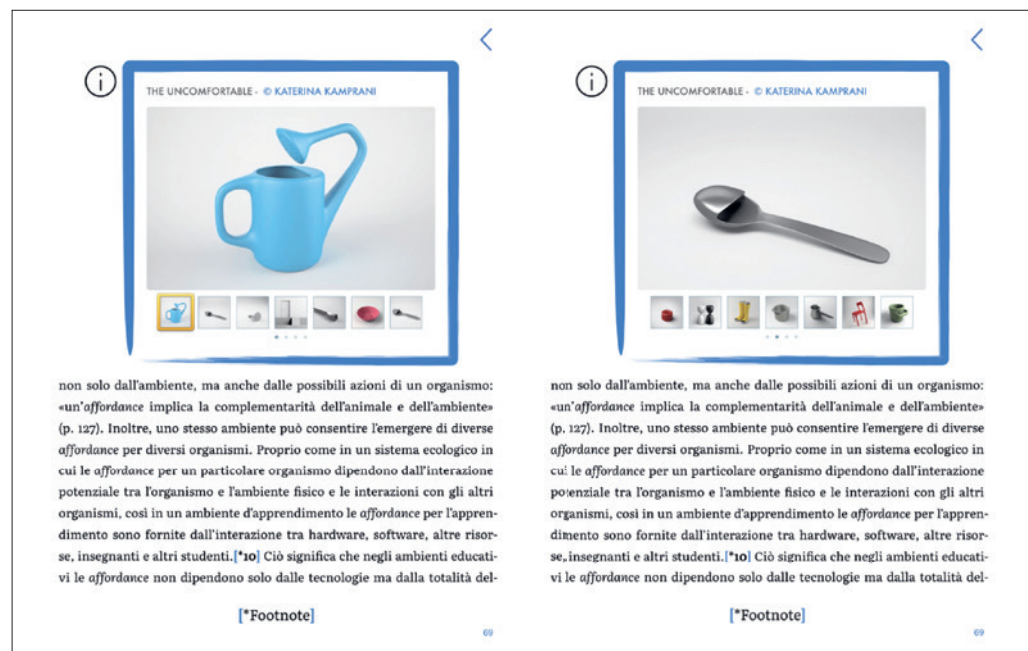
THE UNCOMFORTABLE - © KATERINA KAMPRANI

non solo dall'ambiente, ma anche dalle possibili azioni di un organismo: «un'affordance implica la complementarità dell'animale e dell'ambiente» (p. 127). Inoltre, uno stesso ambiente può consentire l'emergere di diverse affordance per diversi organismi. Proprio come in un sistema ecologico in cui le affordance per un particolare organismo dipendono dall'interazione potenziale tra l'organismo e l'ambiente fisico e le interazioni con gli altri organismi, così in un ambiente d'apprendimento le affordance per l'apprendimento sono fornite dall'interazione tra hardware, software, altre risorse, insegnanti e altri studenti.[*10] Ciò significa che negli ambienti educativi le affordance non dipendono solo dalle tecnologie ma dalla totalità del-

[*Footnote]

69

THE UNCOMFORTABLE - © KATERINA KAMPRANI

non solo dall'ambiente, ma anche dalle possibili azioni di un organismo: «un'affordance implica la complementarità dell'animale e dell'ambiente» (p. 127). Inoltre, uno stesso ambiente può consentire l'emergere di diverse affordance per diversi organismi. Proprio come in un sistema ecologico in cui le affordance per un particolare organismo dipendono dall'interazione potenziale tra l'organismo e l'ambiente fisico e le interazioni con gli altri organismi, così in un ambiente d'apprendimento le affordance per l'apprendimento sono fornite dall'interazione tra hardware, software, altre risorse, insegnanti e altri studenti.[*10] Ciò significa che negli ambienti educativi le affordance non dipendono solo dalle tecnologie ma dalla totalità del-

[*Footnote]

69